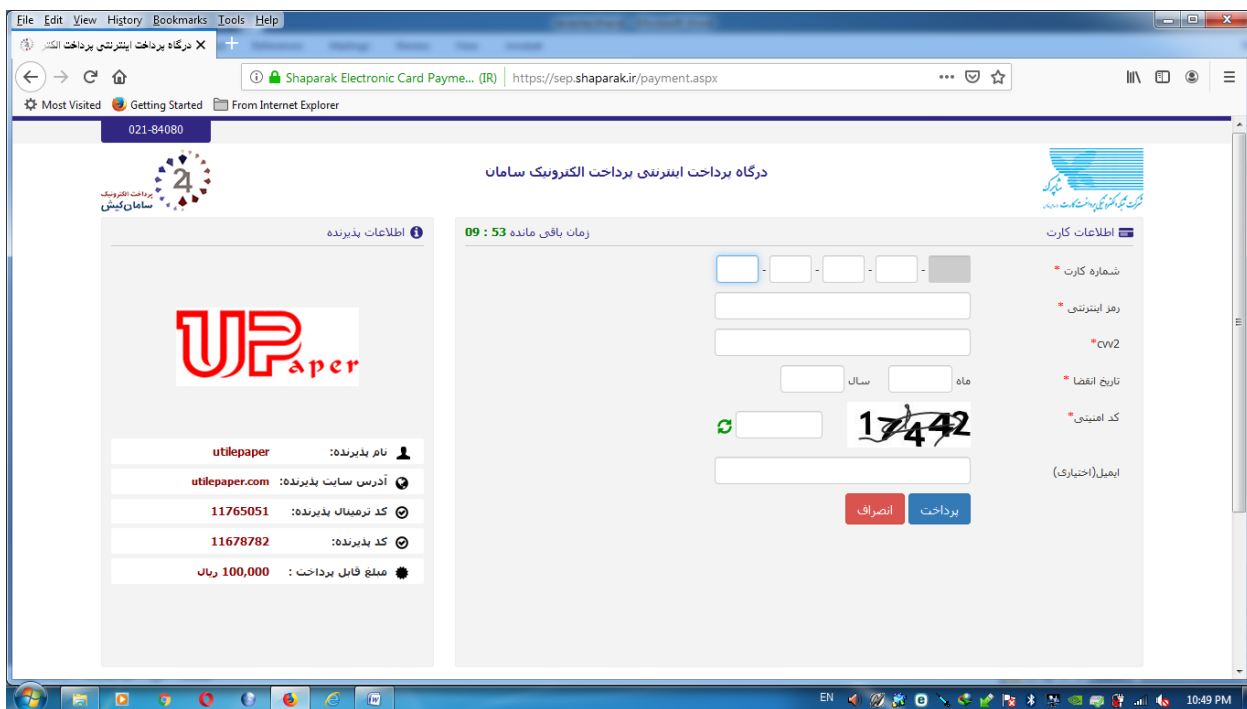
File Edit View History Bookmarks Tools Help

درگاه پرداخت اینترنتی پرداخت الکتر ×

Shaparak Electronic Card Payme... (IR) https://sep.shaparak.ir/payment.aspx

Most Visited Getting Started From Internet Explorer

021-84080

پرداخت الکترونیک سامان کیش

درگاه پرداخت اینترنتی پرداخت الکترونیک سامان

شرکت شبکه الکترونیکی پرداخت کارت

اطلاعات پذیرنده

زمان باقی مانده 53 : 09

اطلاعات کارت

شماره کارت *

رمز اینترنتی *

cvv2*

تاریخ انقضا * ماه سال

کد امنیتی* 17442

ایمیل(اختیاری)

پرداخت انصراف

UPaper

نام پذیرنده: utilepaper

آدرس سایت پذیرنده: utilepaper.com

کد ترمینال پذیرنده: 11765051

کد پذیرنده: 11678782

مبلغ قابل پرداخت : 100,000 ریال

EN 10:49 PM